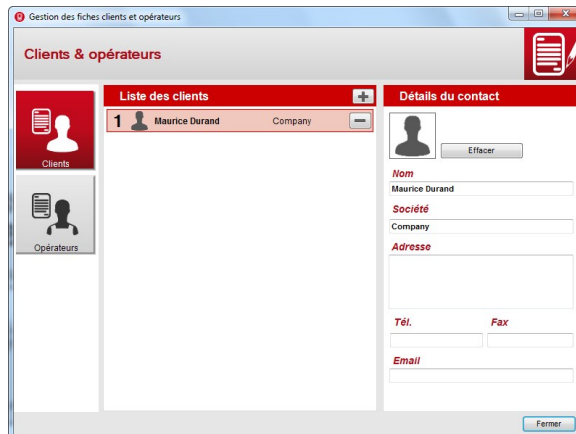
Gestion des fiches clients et opérateurs

Clients & opérateurs

Clients

Opérateurs

Liste des clients

1 Maurice Durand Company

Détails du contact

Effacer

Nom

Maurice Durand

Société

Company

Adresse

Tél.

Fax

Email

Fermer